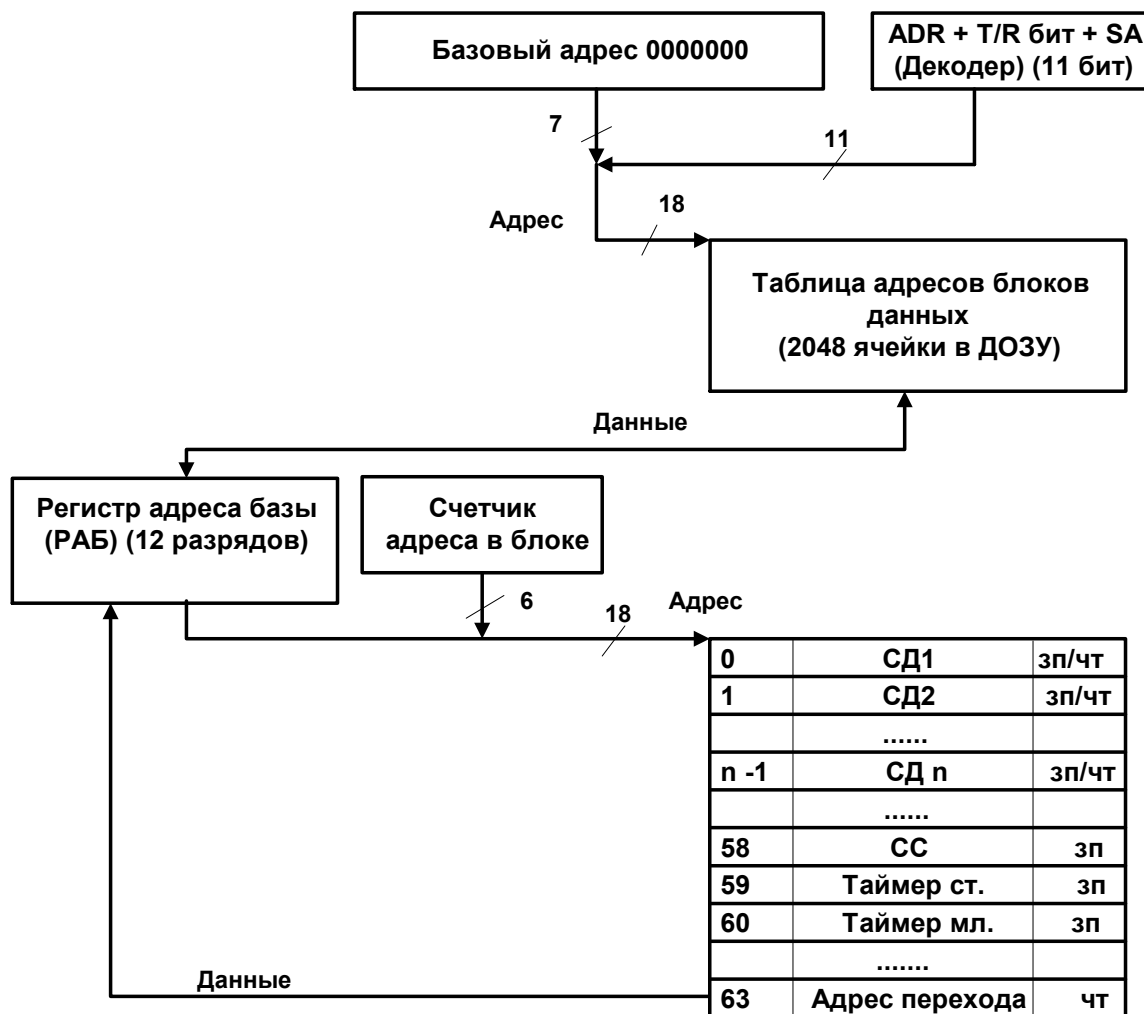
Базовый адрес 0000000

ADR + T/R бит + SA (Декодер) (11 бит)

7

11

Адрес

18

Таблица адресов блоков данных (2048 ячейки в ДОЗУ)

Данные

Регистр адреса базы (РАБ) (12 разрядов)

Счетчик адреса в блоке

6

18

Адрес

| 0 | СД1 | зп/чт |
|---|---|---|
| 1 | СД2 | зп/чт |
| | ...... | |
| n -1 | СД n | зп/чт |
| | ...... | |
| 58 | СС | зп |
| 59 | Таймер ст. | зп |
| 60 | Таймер мл. | зп |
| | ....... | |
| 63 | Адрес перехода | чт |

Данные